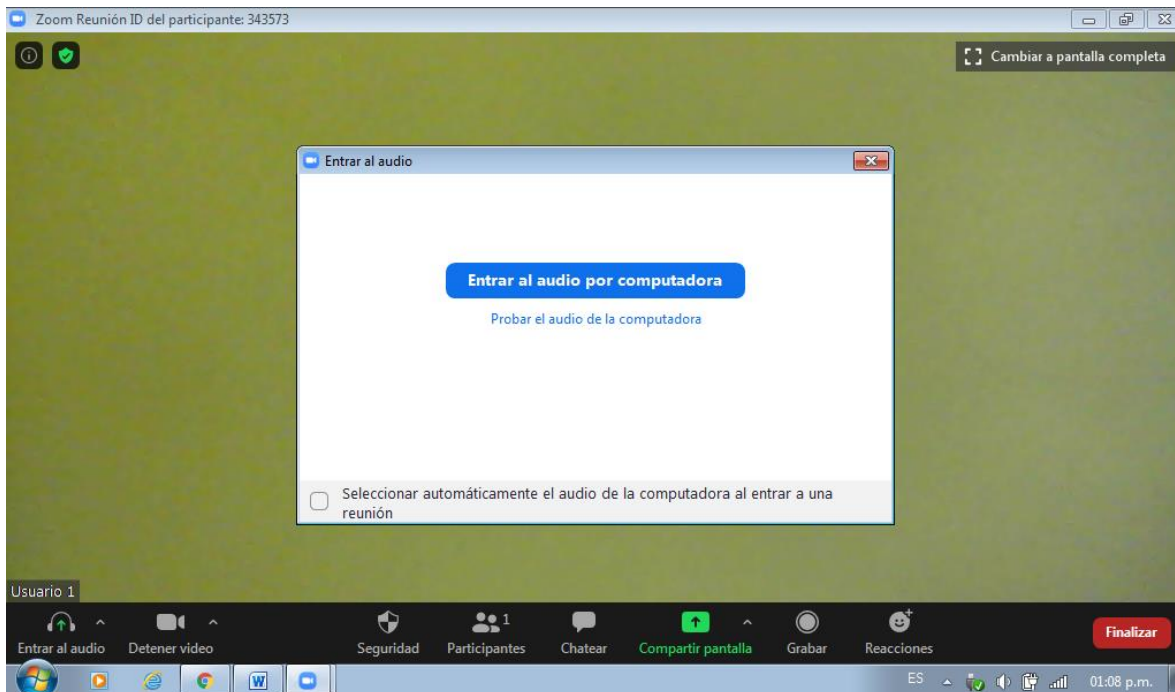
Zoom Reunión ID del participante: 343573

Cambiar a pantalla completa

Entrar al audio

Entrar al audio por computadora

Probar el audio de la computadora

Seleccionar automáticamente el audio de la computadora al entrar a una reunión

Usuario 1

Entrar al audio
Detener video
Seguridad
1
Participantes
Chatear
Compartir pantalla
Grabar
Reacciones
Finalizar

W

ES
01:08 p.m.